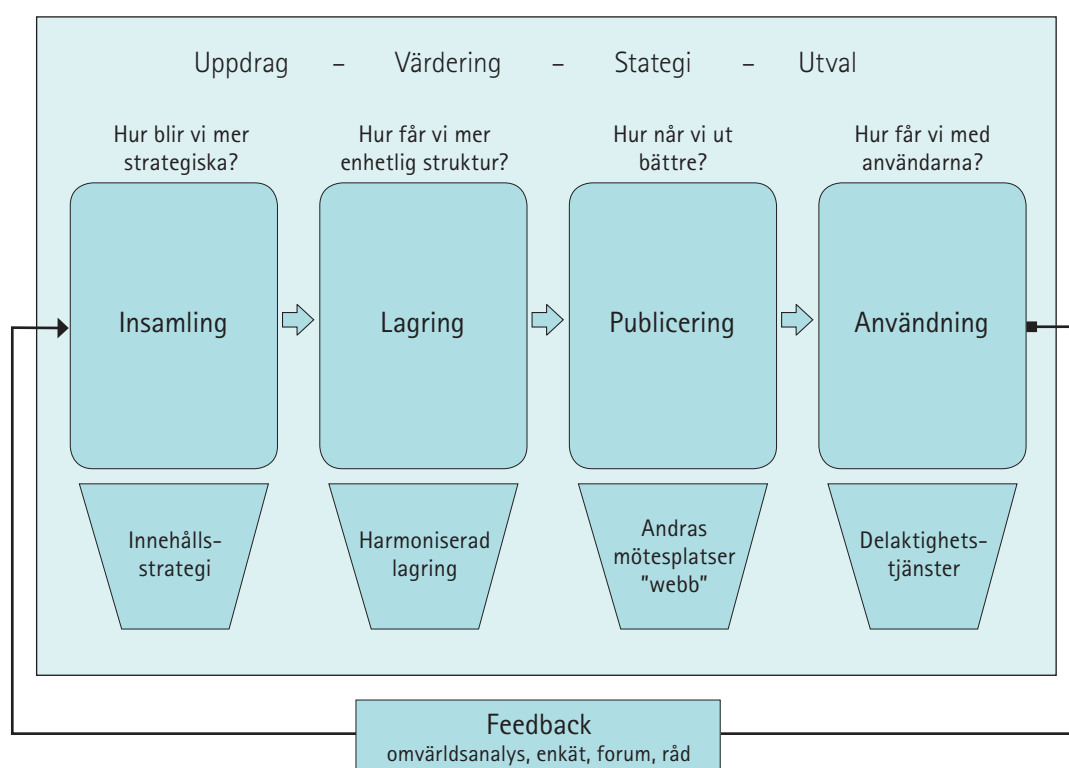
Uppdrag – Värdering – Stategi – Utval

Hur blir vi mer strategiska?

Hur får vi mer enhetlig struktur?

Hur når vi ut bättre?

Hur får vi med användarna?

Insamling

Lagring

Publicering

Användning

Innehålls-strategi

Harmoniserad lagring

Andras mötesplatser "webb"

Delaktighets-tjänster

Feedback
omvärldsanalys, enkät, forum, råd